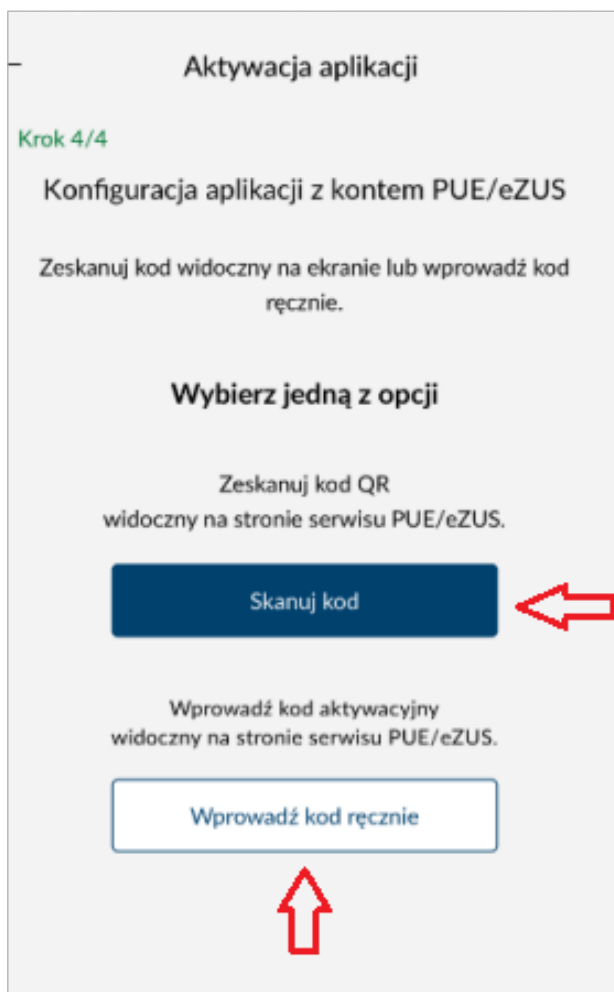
Aktywacja aplikacji

Krok 4/4

Konfiguracja aplikacji z kontem PUE/eZUS

Zeskanuj kod widoczny na ekranie lub wprowadź kod ręcznie.

Wybierz jedną z opcji

Zeskanuj kod QR widoczny na stronie serwisu PUE/eZUS.

Skanuj kod

Wprowadź kod aktywacyjny widoczny na stronie serwisu PUE/eZUS.

Wprowadź kod ręcznie